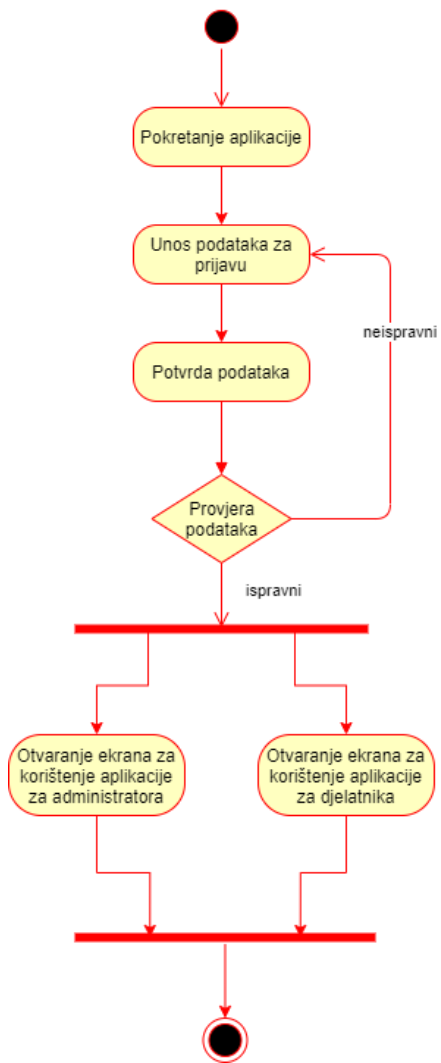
Pokretanje aplikacije

Unos podataka za prijavu

neispravni

Potvrda podataka

Provjera podataka

ispravni

Otvaranje ekrana za korištenje aplikacije za administratora

Otvaranje ekrana za korištenje aplikacije za djelatnika